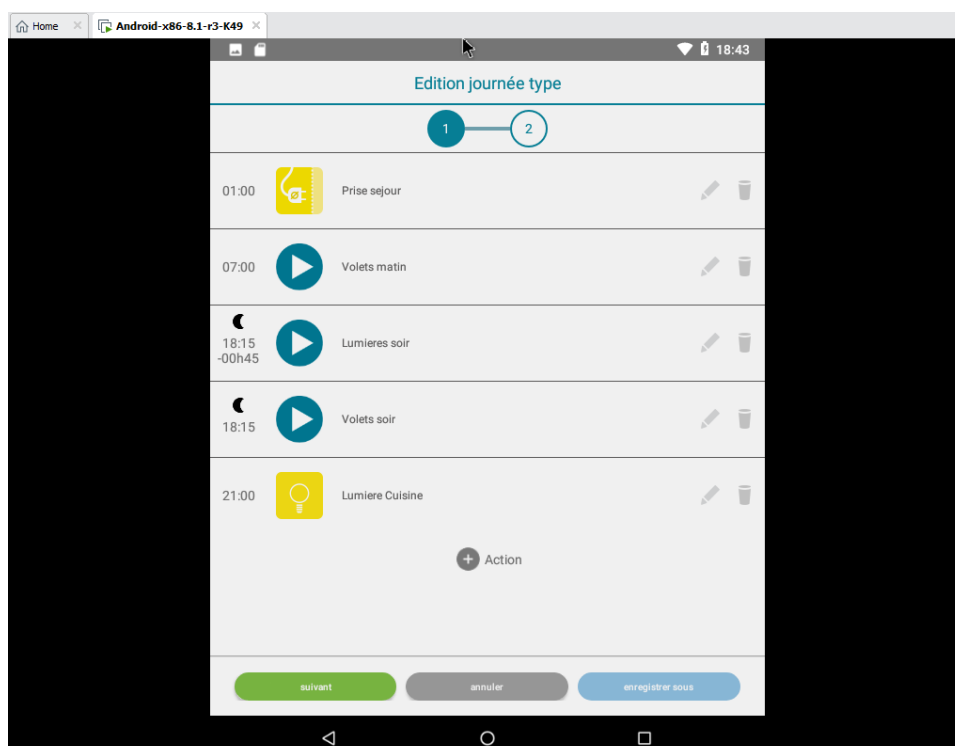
Home
Android-x86-8.1-r3-K49

18:43

Edition journée type

1
2

01:00
Prise sejour

07:00
Volets matin

18:15
-00h45
Lumieres soir

18:15
Volets soir

21:00
Lumiere Cuisine

Action

suivant
annuler
enregistrer sous